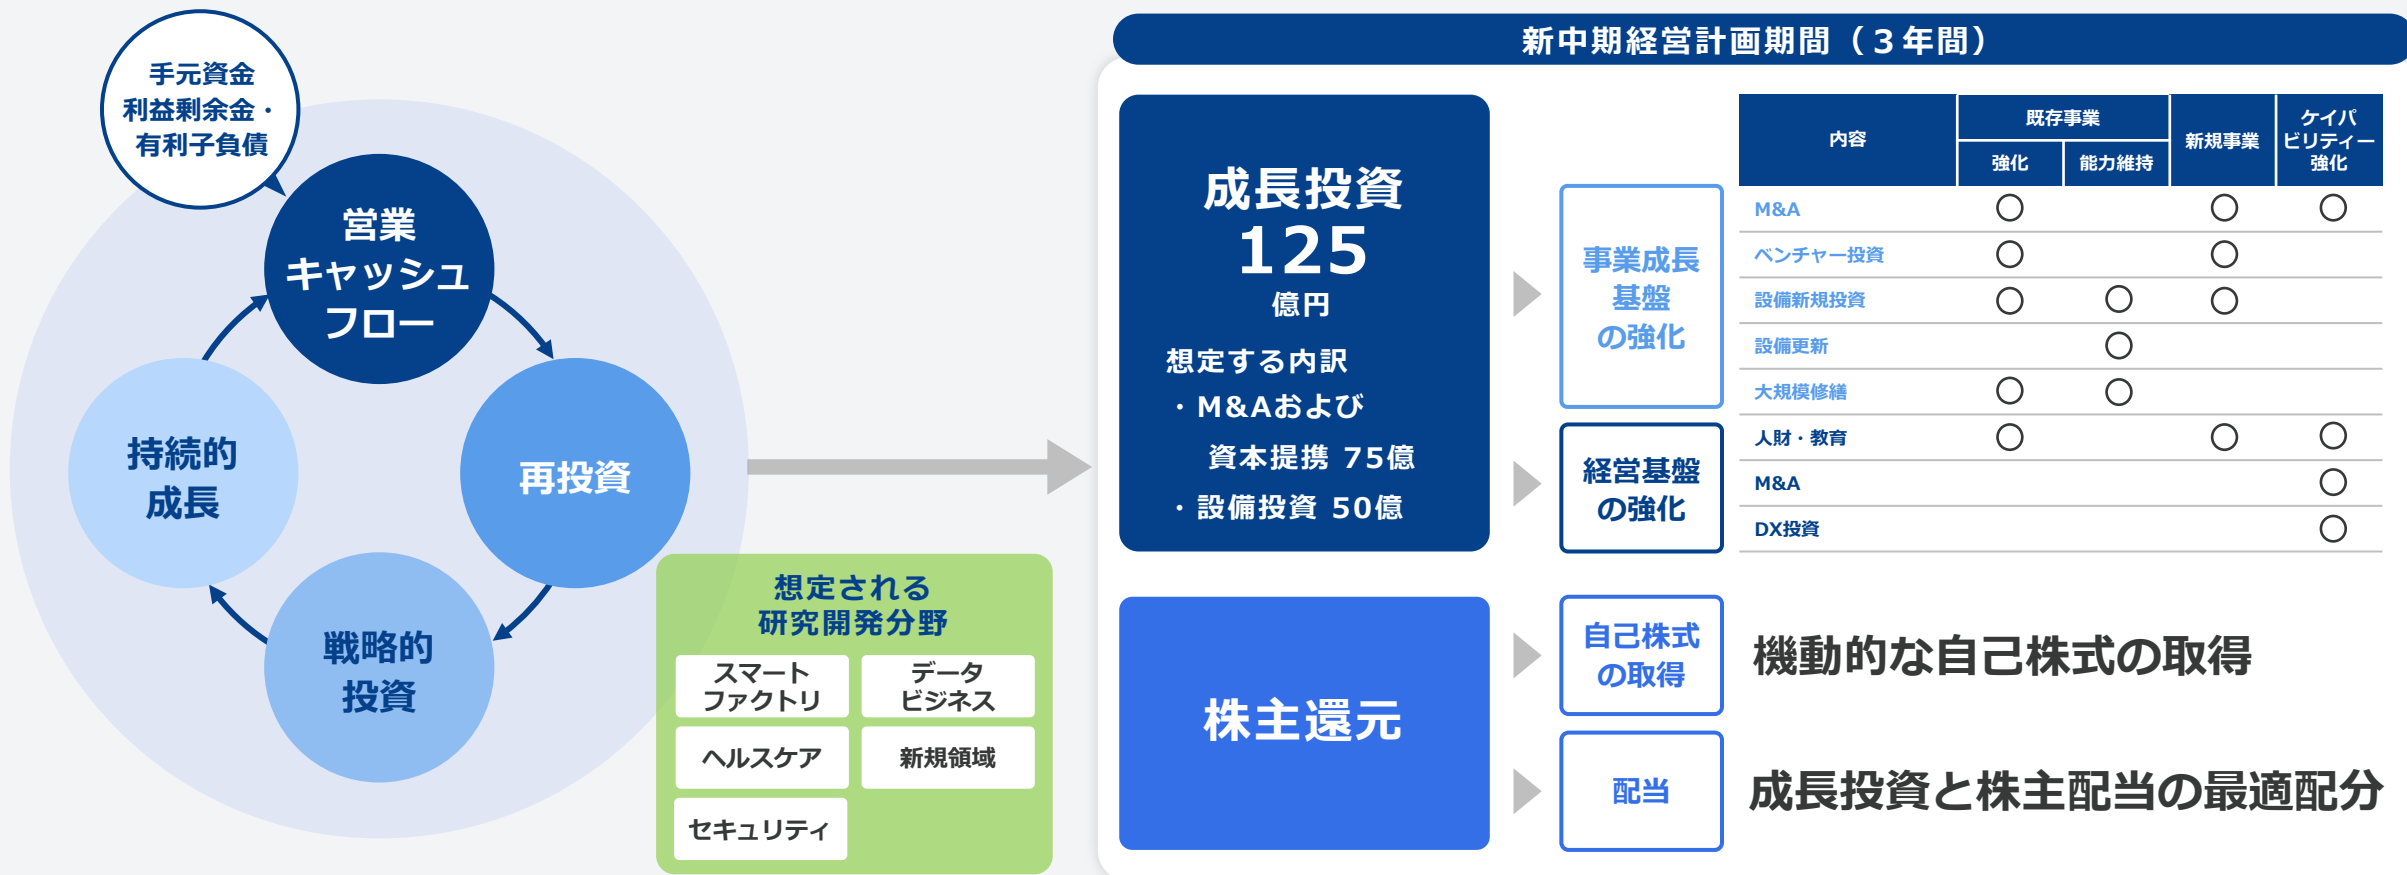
手元資金
利益剰余金・
有利子負債

営業
キャッシュ
フロー

再投資

戦略的
投資

持続的
成長

想定される
研究開発分野

スマート
ファクトリ

データ
ビジネス

ヘルスケア

新規領域

セキュリティ

新中期経営計画期間（3年間）

成長投資
125
億円
想定する内訳
・M&Aおよび
資本提携 75億
・設備投資 50億

事業成長
基盤
の強化

経営基盤
の強化

| 内容 | 既存事業 強化 | 既存事業 能力維持 | 新規事業 | ケイパビリティー強化 |
|---|---|---|---|---|
| M&A | ○ | | ○ | ○ |
| ベンチャー投資 | ○ | | ○ | |
| 設備新規投資 | ○ | ○ | ○ | |
| 設備更新 | | ○ | | |
| 大規模修繕 | ○ | ○ | | |
| 人財・教育 | ○ | | ○ | ○ |
| M&A | | | | ○ |
| DX投資 | | | | ○ |

株主還元

自己株式
の取得

機動的な自己株式の取得

配当

成長投資と株主配当の最適配分